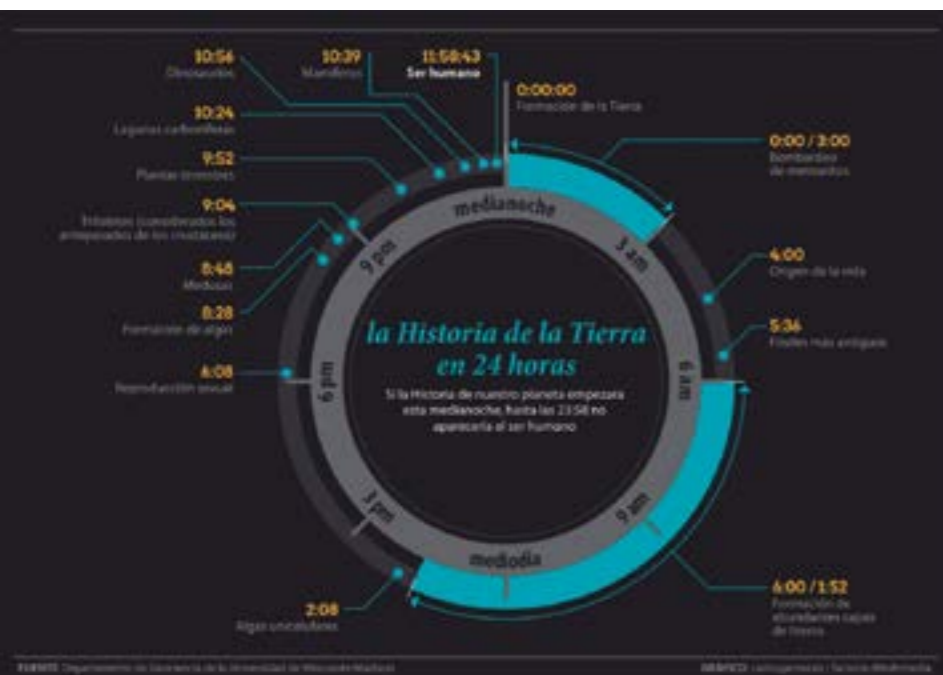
10:56
Dinosaurios

10:39
Mamíferos

11:58:43
Ser humano

0:00:00
Formación de la Tierra

10:24
Lagunas carboníferas

0:00 / 3:00
Bombardeo de meteoritos

9:52
Plantas terrestres

9:04
Trilobites (considerados los antepasados de los crustáceos)

8:48
Medusas

8:28
Formación de algas

6:08
Reproducción sexual

4:00
Origen de la vida

5:36
Fósiles más antiguos

medianoche
3 am
6 am
9 am
mediodía
3 pm
6 pm
9 pm

la Historia de la Tierra en 24 horas

Si la Historia de nuestro planeta empezara esta medianoche, hasta las 23:58 no aparecería el ser humano

6:00 / 1:52
Formación de abundantes capas de hierro

2:08
Algas unicelulares

FUENTE: Departamento de Geociencia de la Universidad de Wisconsin-Madison

GRÁFICO: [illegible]